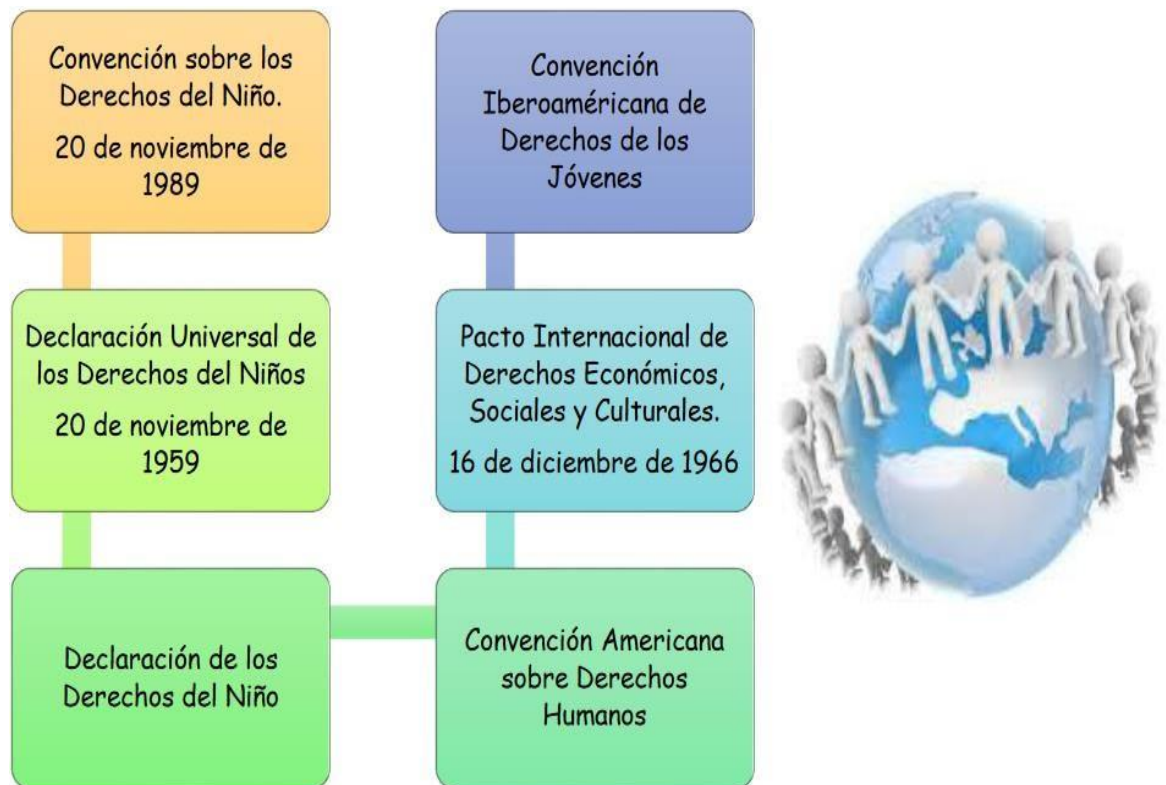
Convención sobre los Derechos del Niño.

20 de noviembre de 1989

Declaración Universal de los Derechos del Niños

20 de noviembre de 1959

Declaración de los Derechos del Niño

Convención Iberoaméricana de Derechos de los Jóvenes

Pacto Internacional de Derechos Económicos, Sociales y Culturales.

16 de diciembre de 1966

Convención Americana sobre Derechos Humanos